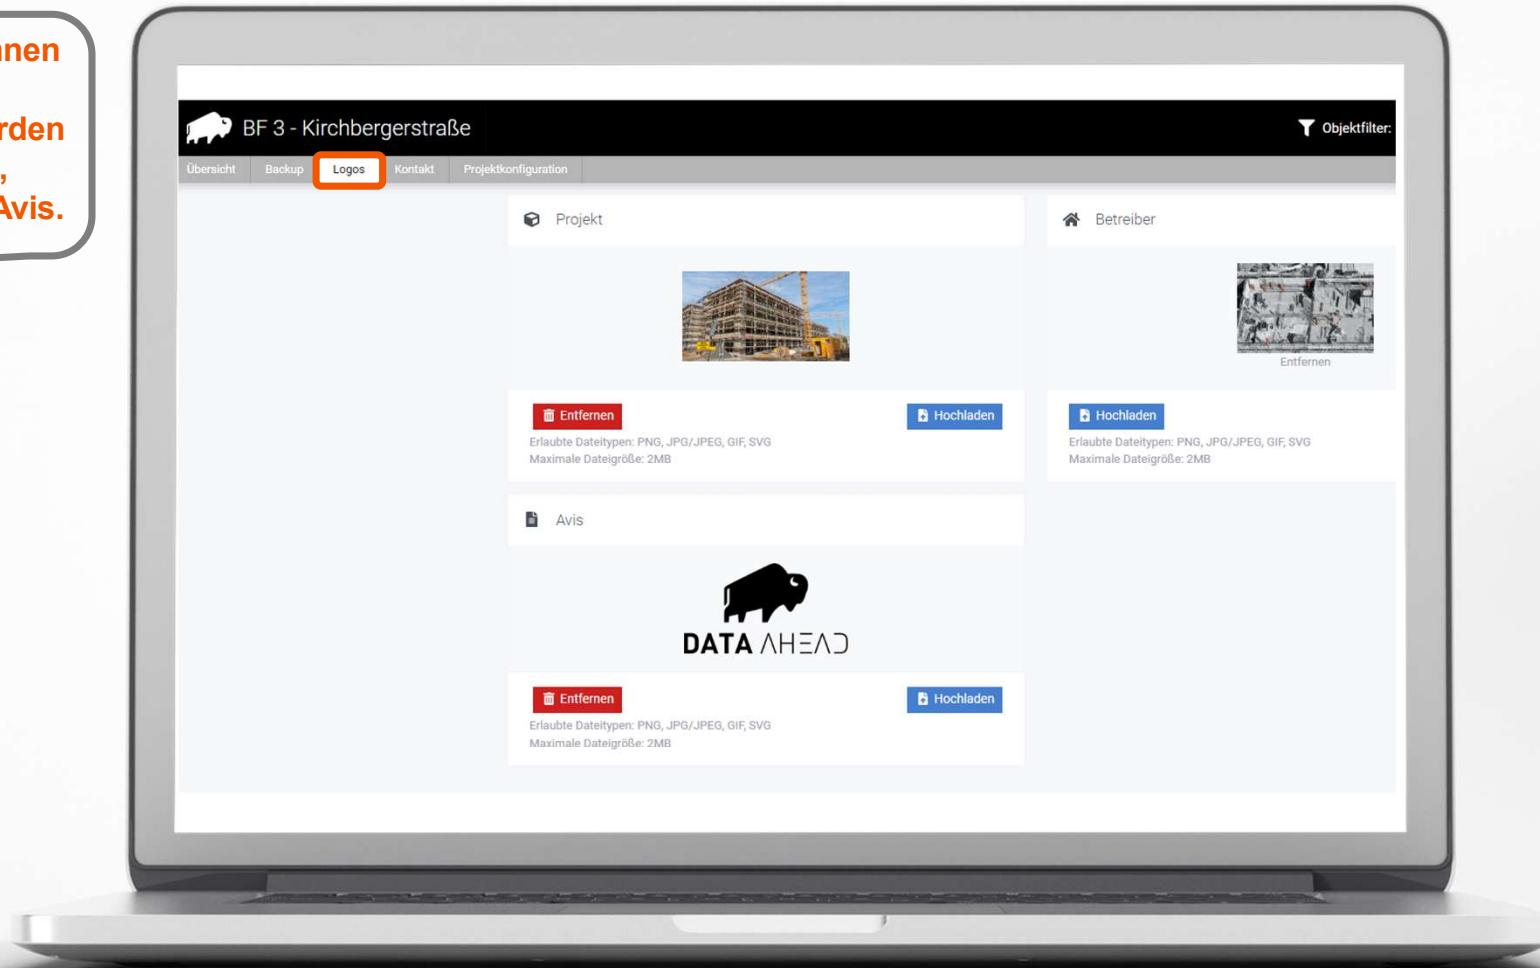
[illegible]nen
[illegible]rden
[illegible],
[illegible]Avis.

BF 3 - Kirchbergerstraße

Objektfilter:

Übersicht | Backup | Logos | Kontakt | Projektkonfiguration

Projekt

Entfernen

Hochladen

Erlaubte Dateitypen: PNG, JPG/JPEG, GIF, SVG
Maximale Dateigröße: 2MB

Betreiber

Entfernen

Hochladen

Erlaubte Dateitypen: PNG, JPG/JPEG, GIF, SVG
Maximale Dateigröße: 2MB

Avis

DATA AHEAD

Entfernen

Hochladen

Erlaubte Dateitypen: PNG, JPG/JPEG, GIF, SVG
Maximale Dateigröße: 2MB